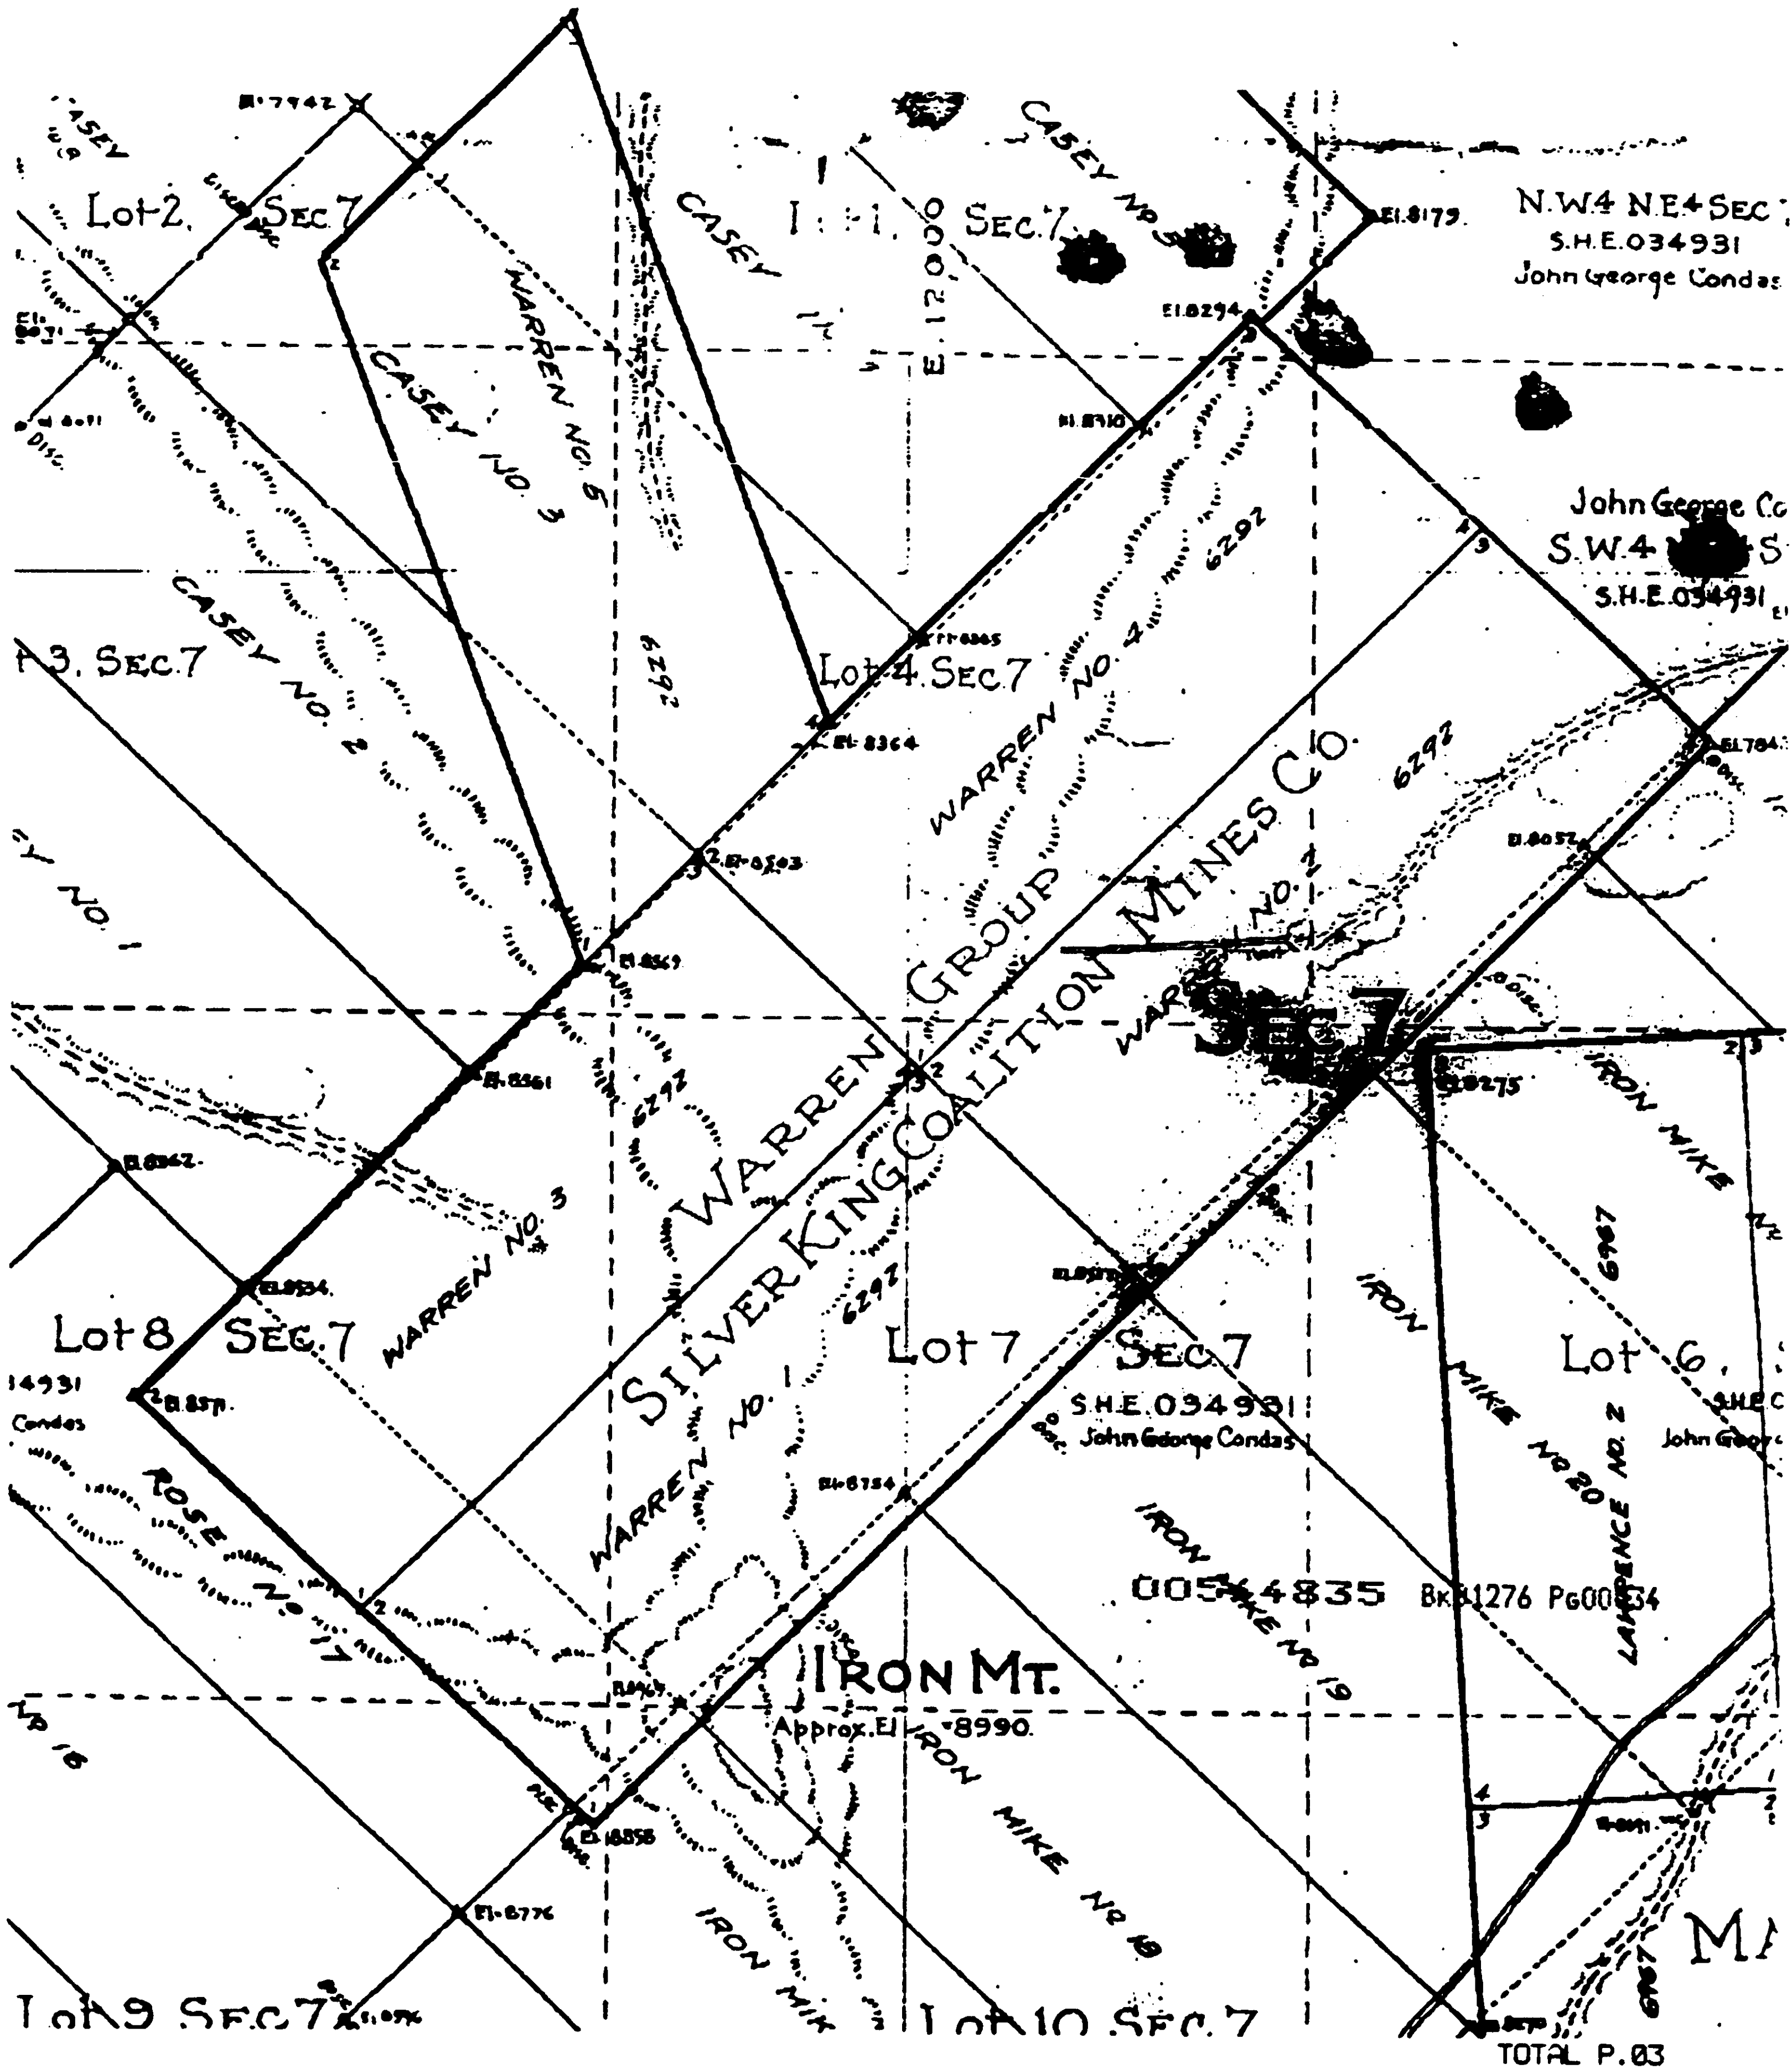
CASEY
El. 7942
Lot 2. Sec 7
CASEY
Lot 1. Sec 7
E. 12000
CASEY No 5
El. 8179
N.W.4 N.E.4 Sec
S.H.E. 034931
John George Condas
WARREN No. 6
CASEY No 3
El. 8294
El. 8310
John George Co
S.W.4
S.H.E. 034931
6292
CASEY No. 2
Lot 3. Sec 7
6292
Lot 4 Sec 7
WARREN No. 4
El. 8364
WARREN GROUP
6292
El. 8784
El. 8503
SILVER KING COALITION MINES CO.
WARREN No. 2
El. 8057
El. 8569
Y No. 1
SEC 7
WARREN
El. 8561
6292
El. 8275
IRON MIKE
El. 8562
WARREN No. 3
El. 8534
6292
IRON MIKE No 20
6967
Lot 8 Sec. 7
Lot 7
Sec 7
Lot 6.
14931
Condas
El. 8571
WARREN No. 1
S.H.E. 034931
John George Condas
S.H.E. C
John George
LAWRENCE No. 2
ROSE No. 17
El. 8754
IRON MIKE No 19
00544835 Bk 1276 Pg 00534
IRON MT.
Approx. El. 8990.
No 18
IRON MIKE No 19
El. 8858
El. 8776
IRON MIKE
Lot 9 Sec 7
Lot 10 Sec. 7
M
6967
TOTAL P.03